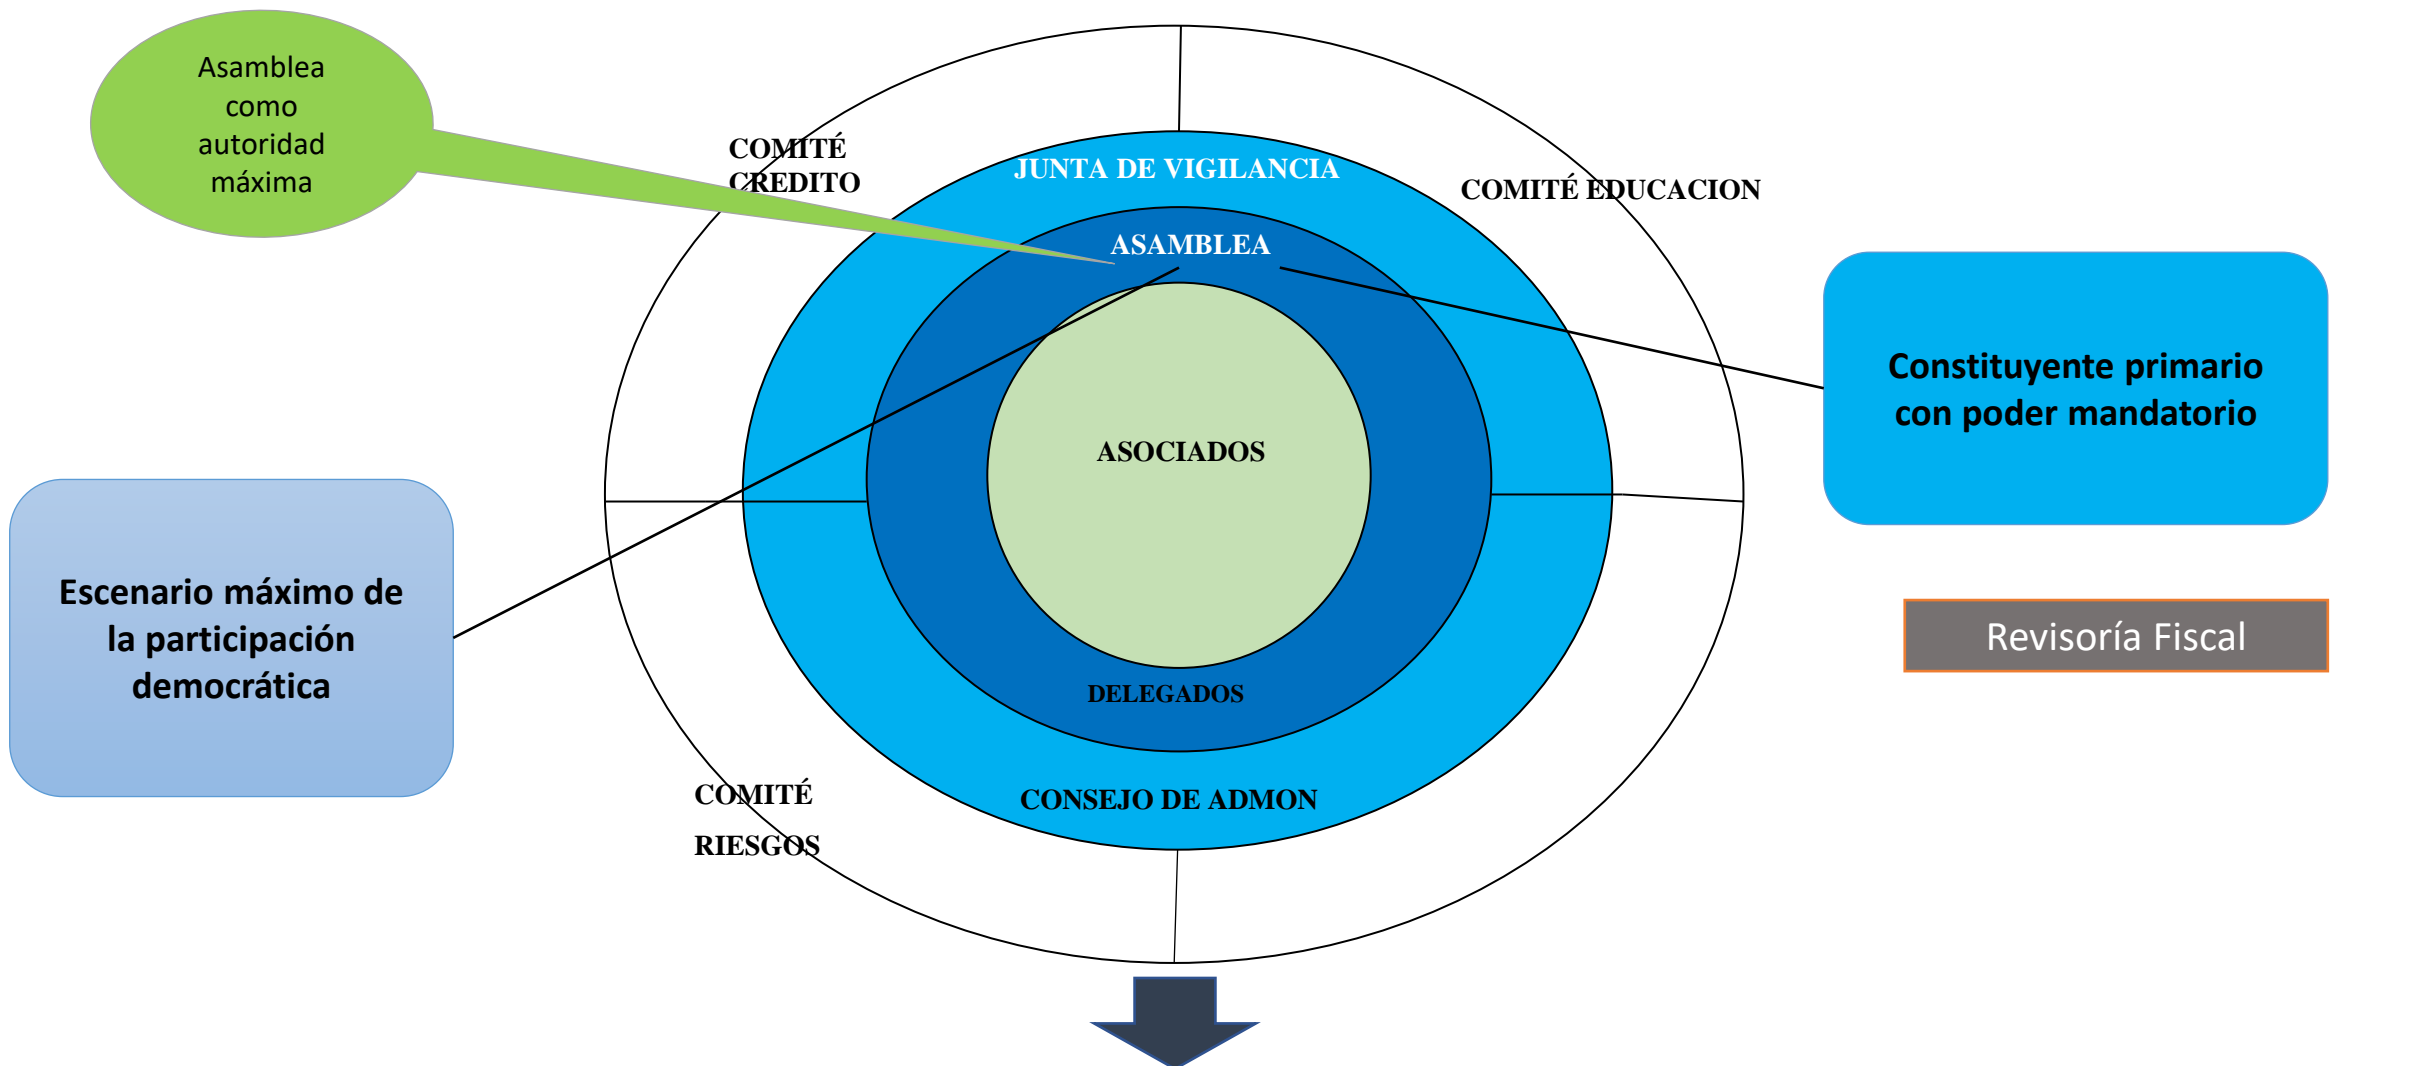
Asamblea como autoridad máxima

COMITÉ CREDITO

JUNTA DE VIGILANCIA

COMITÉ EDUCACION

ASAMBLEA

Constituyente primario con poder mandatorio

ASOCIADOS

Escenario máximo de la participación democrática

Revisoría Fiscal

DELEGADOS

COMITÉ RIESGOS

CONSEJO DE ADMON